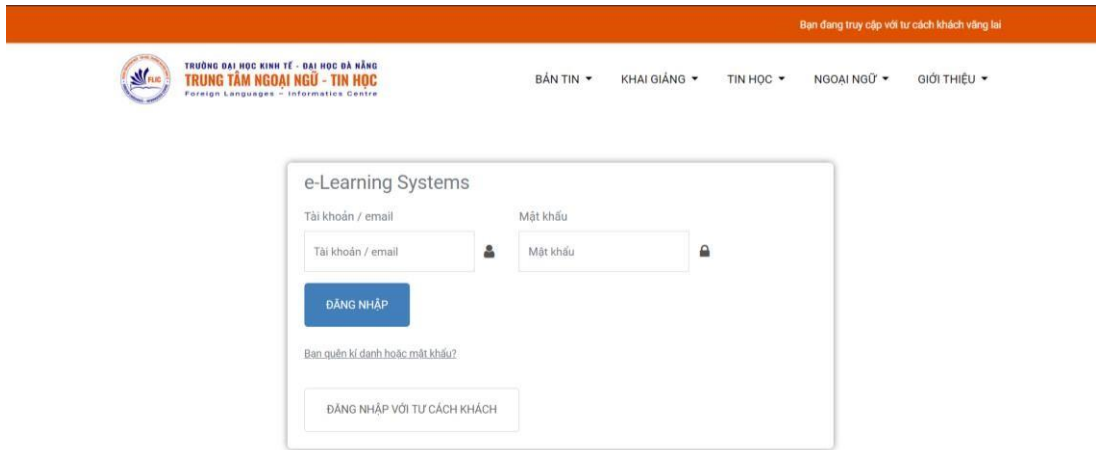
Bạn đang truy cập với tư cách khách vãng lai

FLIC

TRƯỜNG ĐẠI HỌC KINH TẾ - ĐẠI HỌC ĐÀ NẴNG
TRUNG TÂM NGOẠI NGỮ - TIN HỌC
Foreign Languages - Informatics Centre

BẢN TIN ▾ KHAI GIẢNG ▾ TIN HỌC ▾ NGOẠI NGỮ ▾ GIỚI THIỆU ▾

e-Learning Systems

Tài khoản / email

Tài khoản / email

Mật khẩu

Mật khẩu

ĐĂNG NHẬP

Bạn quên kí danh hoặc mật khẩu?

ĐĂNG NHẬP VỚI TƯ CÁCH KHÁCH